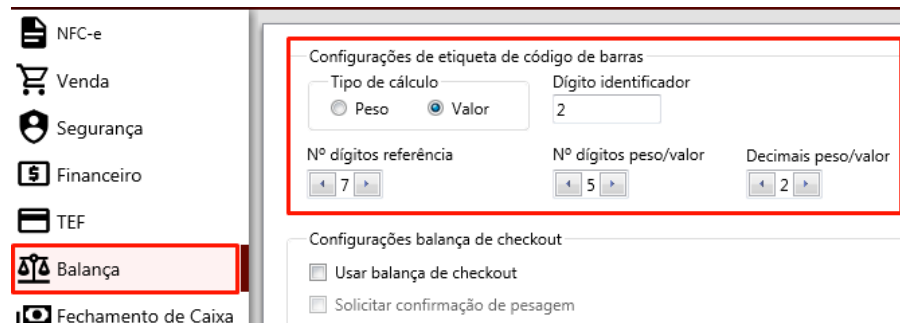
NFC-e
Venda
Segurança
Financeiro
TEF
Balança
Fechamento de Caixa

Configurações de etiqueta de código de barras
Tipo de cálculo
Peso
Valor
Dígito identificador
2
Nº dígitos referência
7
Nº dígitos peso/valor
5
Decimais peso/valor
2

Configurações balança de checkout
Usar balança de checkout
Solicitar confirmação de pesagem